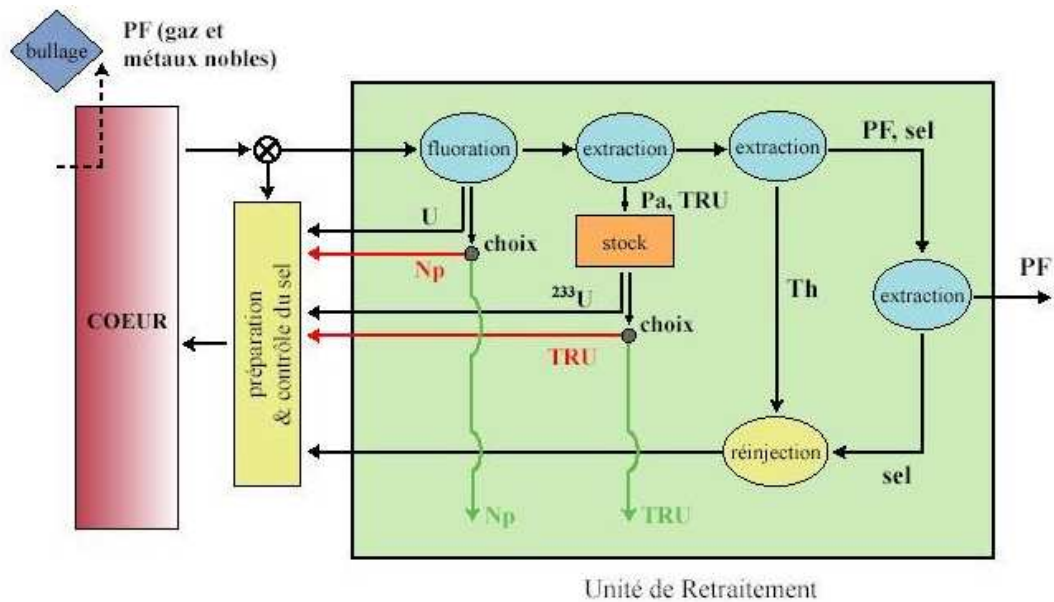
bullage

PF (gaz et métaux nobles)

COEUR

préparation & contrôle du sel

fluoration

extraction

extraction

PF, sel

U

choix

Np

Pa, TRU

stock

$^{233}$U

choix

TRU

Th

extraction

PF

réinjection

sel

Np

TRU

Unité de Retraitement